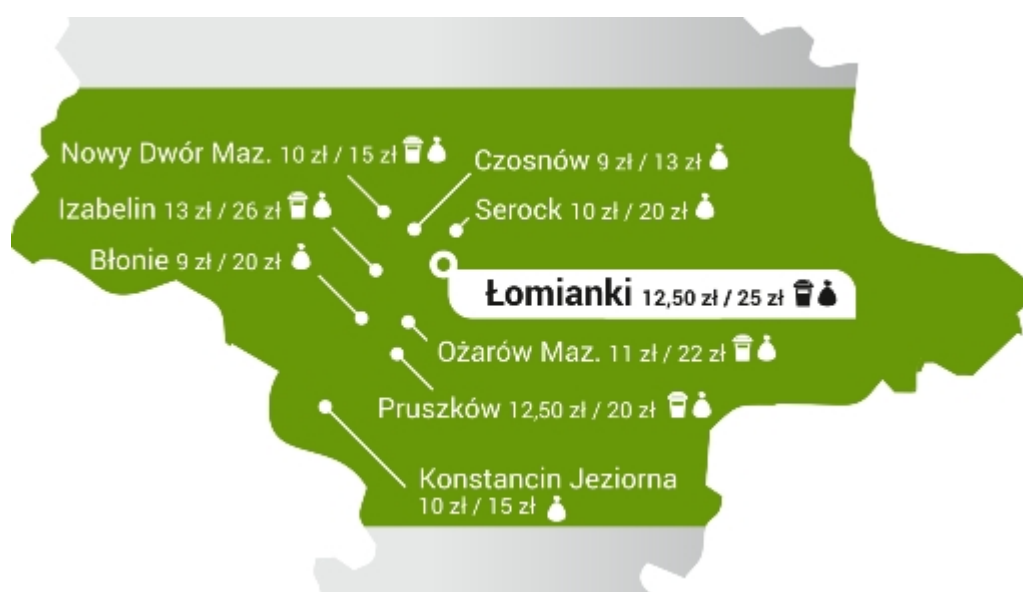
Nowy Dwór Maz. 10 zł / 15 zł

Czosnów 9 zł / 13 zł

Izabelin 13 zł / 26 zł

Serock 10 zł / 20 zł

Błonie 9 zł / 20 zł

Łomianki 12,50 zł / 25 zł

Ożarów Maz. 11 zł / 22 zł

Pruszków 12,50 zł / 20 zł

Konstancin Jeziorna 10 zł / 15 zł